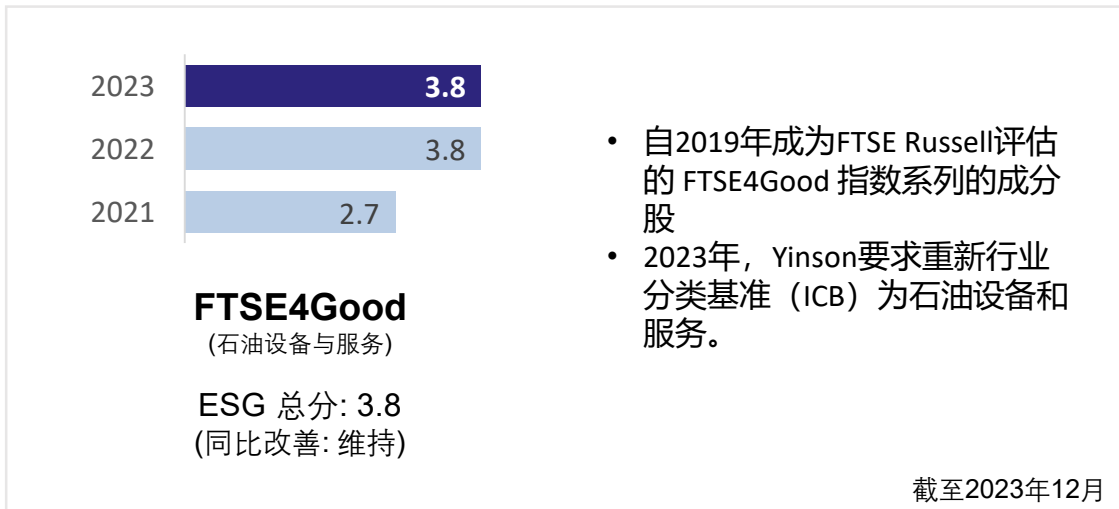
| | |
|---|---|
| 2023 | 3.8 |
| 2022 | 3.8 |
| 2021 | 2.7 |

FTSE4Good
(石油设备与服务)

ESG 总分: 3.8
(同比改善: 维持)

• 自2019年成为FTSE Russell评估的 FTSE4Good 指数系列的成分股
• 2023年，Yinson要求重新行业分类基准（ICB）为石油设备和服务。

截至2023年12月